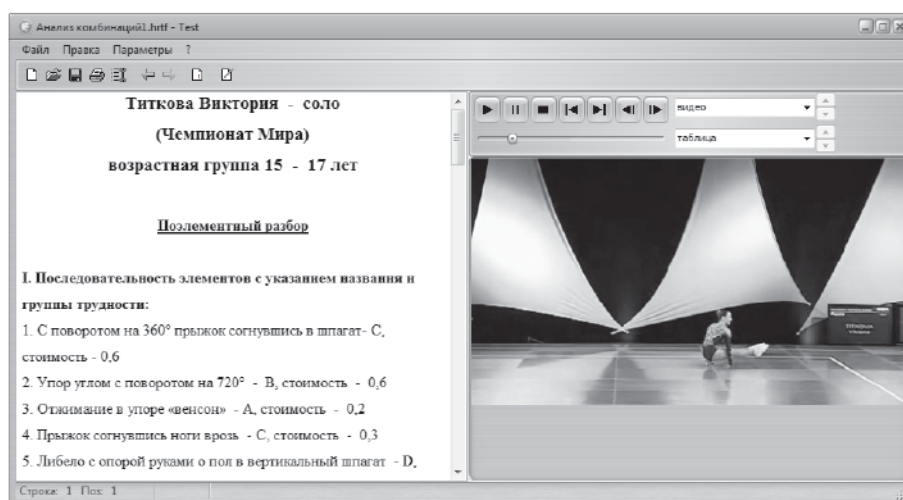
Анализ комбинаций1.htf - Test

Файл Правка Параметры ?

Титкова Виктория - соло

(Чемпионат Мира)

возрастная группа 15 - 17 лет

Поэлементный разбор

I. Последовательность элементов с указанием названия и группы трудности:

1. С поворотом на 360° прыжок согнувшись в шпагат- С, стоимость - 0,6

2. Упор углом с поворотом на 720° - В, стоимость - 0,6

3. Отжимание в упоре «венсон» - А, стоимость - 0,2

4. Прыжок согнувшись ноги врозь - С, стоимость - 0,3

5. Либело с опорой руками о пол в вертикальный шпагат - D,

видео

таблица

Строка: 1 Поз: 1